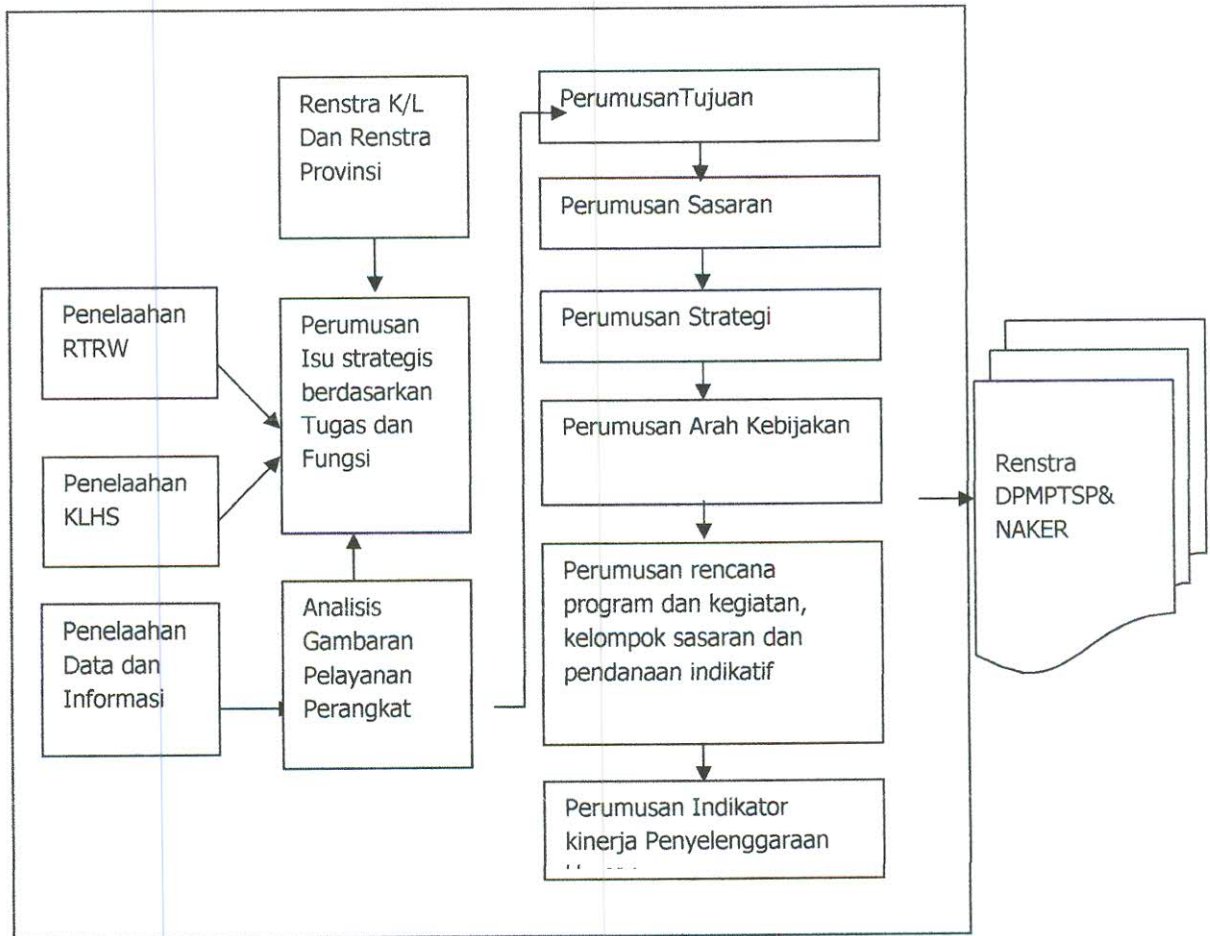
Renstra K/L Dan Renstra Provinsi

Penelaahan RTRW

Penelaahan KLHS

Penelaahan Data dan Informasi

Perumusan Isu strategis berdasarkan Tugas dan Fungsi

Analisis Gambaran Pelayanan Perangkat

PerumusanTujuan

Perumusan Sasaran

Perumusan Strategi

Perumusan Arah Kebijakan

Perumusan rencana program dan kegiatan, kelompok sasaran dan pendanaan indikatif

Perumusan Indikator kinerja Penyelenggaraan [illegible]

Renstra DPMPTSP& NAKER